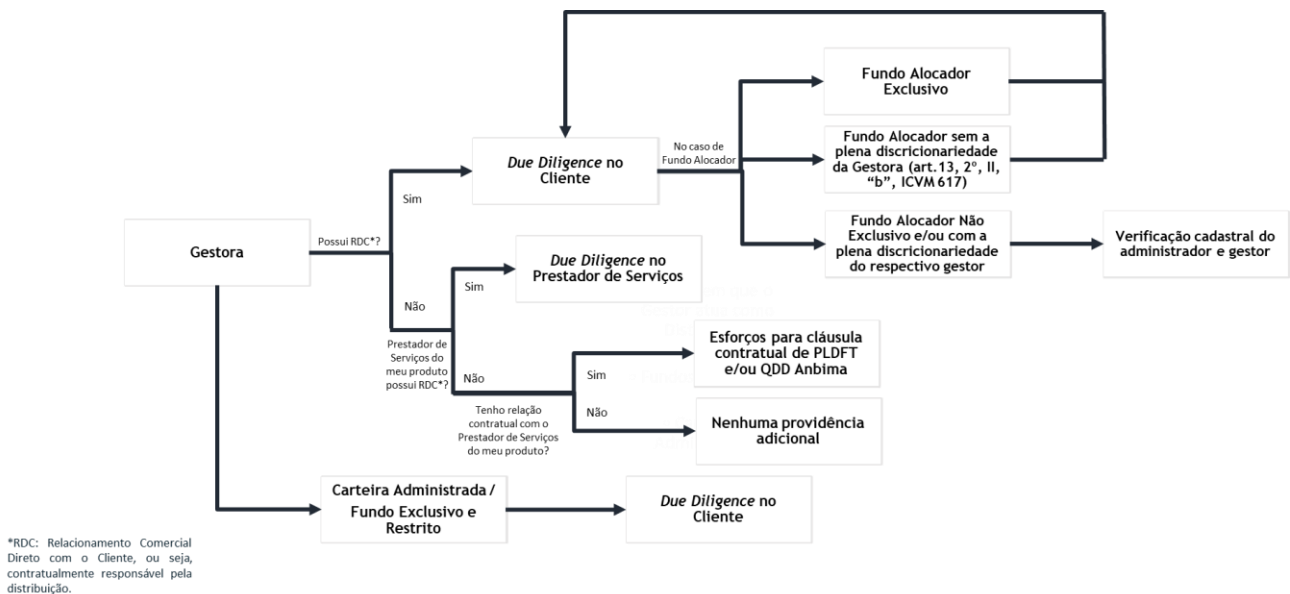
Gestora

Possui RDC*?

Sim

Due Diligence no Cliente

No caso de Fundo Alocador

Fundo Alocador Exclusivo

Fundo Alocador sem a plena discricionariedade da Gestora (art.13, 2º, II, "b", ICVM 617)

Fundo Alocador Não Exclusivo e/ou com a plena discricionariedade do respectivo gestor

Verificação cadastral do administrador e gestor

Não

Prestador de Serviços do meu produto possui RDC*?

Sim

Due Diligence no Prestador de Serviços

Não

Tenho relação contratual com o Prestador de Serviços do meu produto?

Sim

Esforços para cláusula contratual de PLDFT e/ou QDD Anbima

Não

Nenhuma providência adicional

Carteira Administrada / Fundo Exclusivo e Restrito

Due Diligence no Cliente

*RDC: Relacionamento Comercial Direto com o Cliente, ou seja, contratualmente responsável pela distribuição.